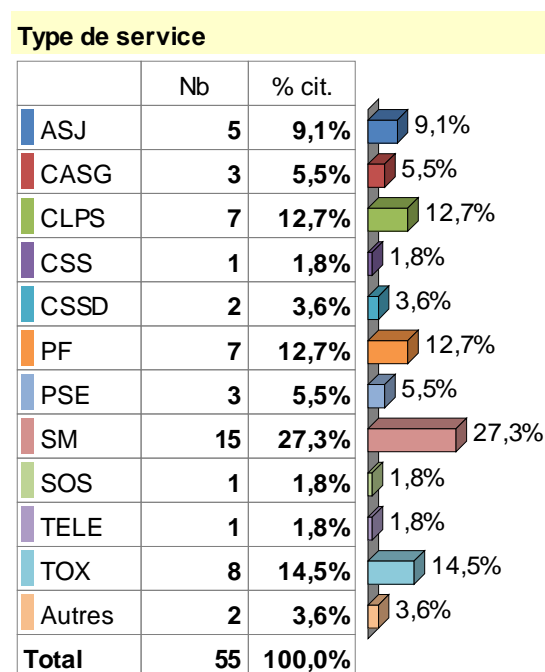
Type de service

| | Nb | % cit. |
|---|---|---|
| ASJ | 5 | 9,1% |
| CASG | 3 | 5,5% |
| CLPS | 7 | 12,7% |
| CSS | 1 | 1,8% |
| CSSD | 2 | 3,6% |
| PF | 7 | 12,7% |
| PSE | 3 | 5,5% |
| SM | 15 | 27,3% |
| SOS | 1 | 1,8% |
| TELE | 1 | 1,8% |
| TOX | 8 | 14,5% |
| Autres | 2 | 3,6% |
| Total | 55 | 100,0% |

9,1%
5,5%
12,7%
1,8%
3,6%
12,7%
5,5%
27,3%
1,8%
1,8%
14,5%
3,6%